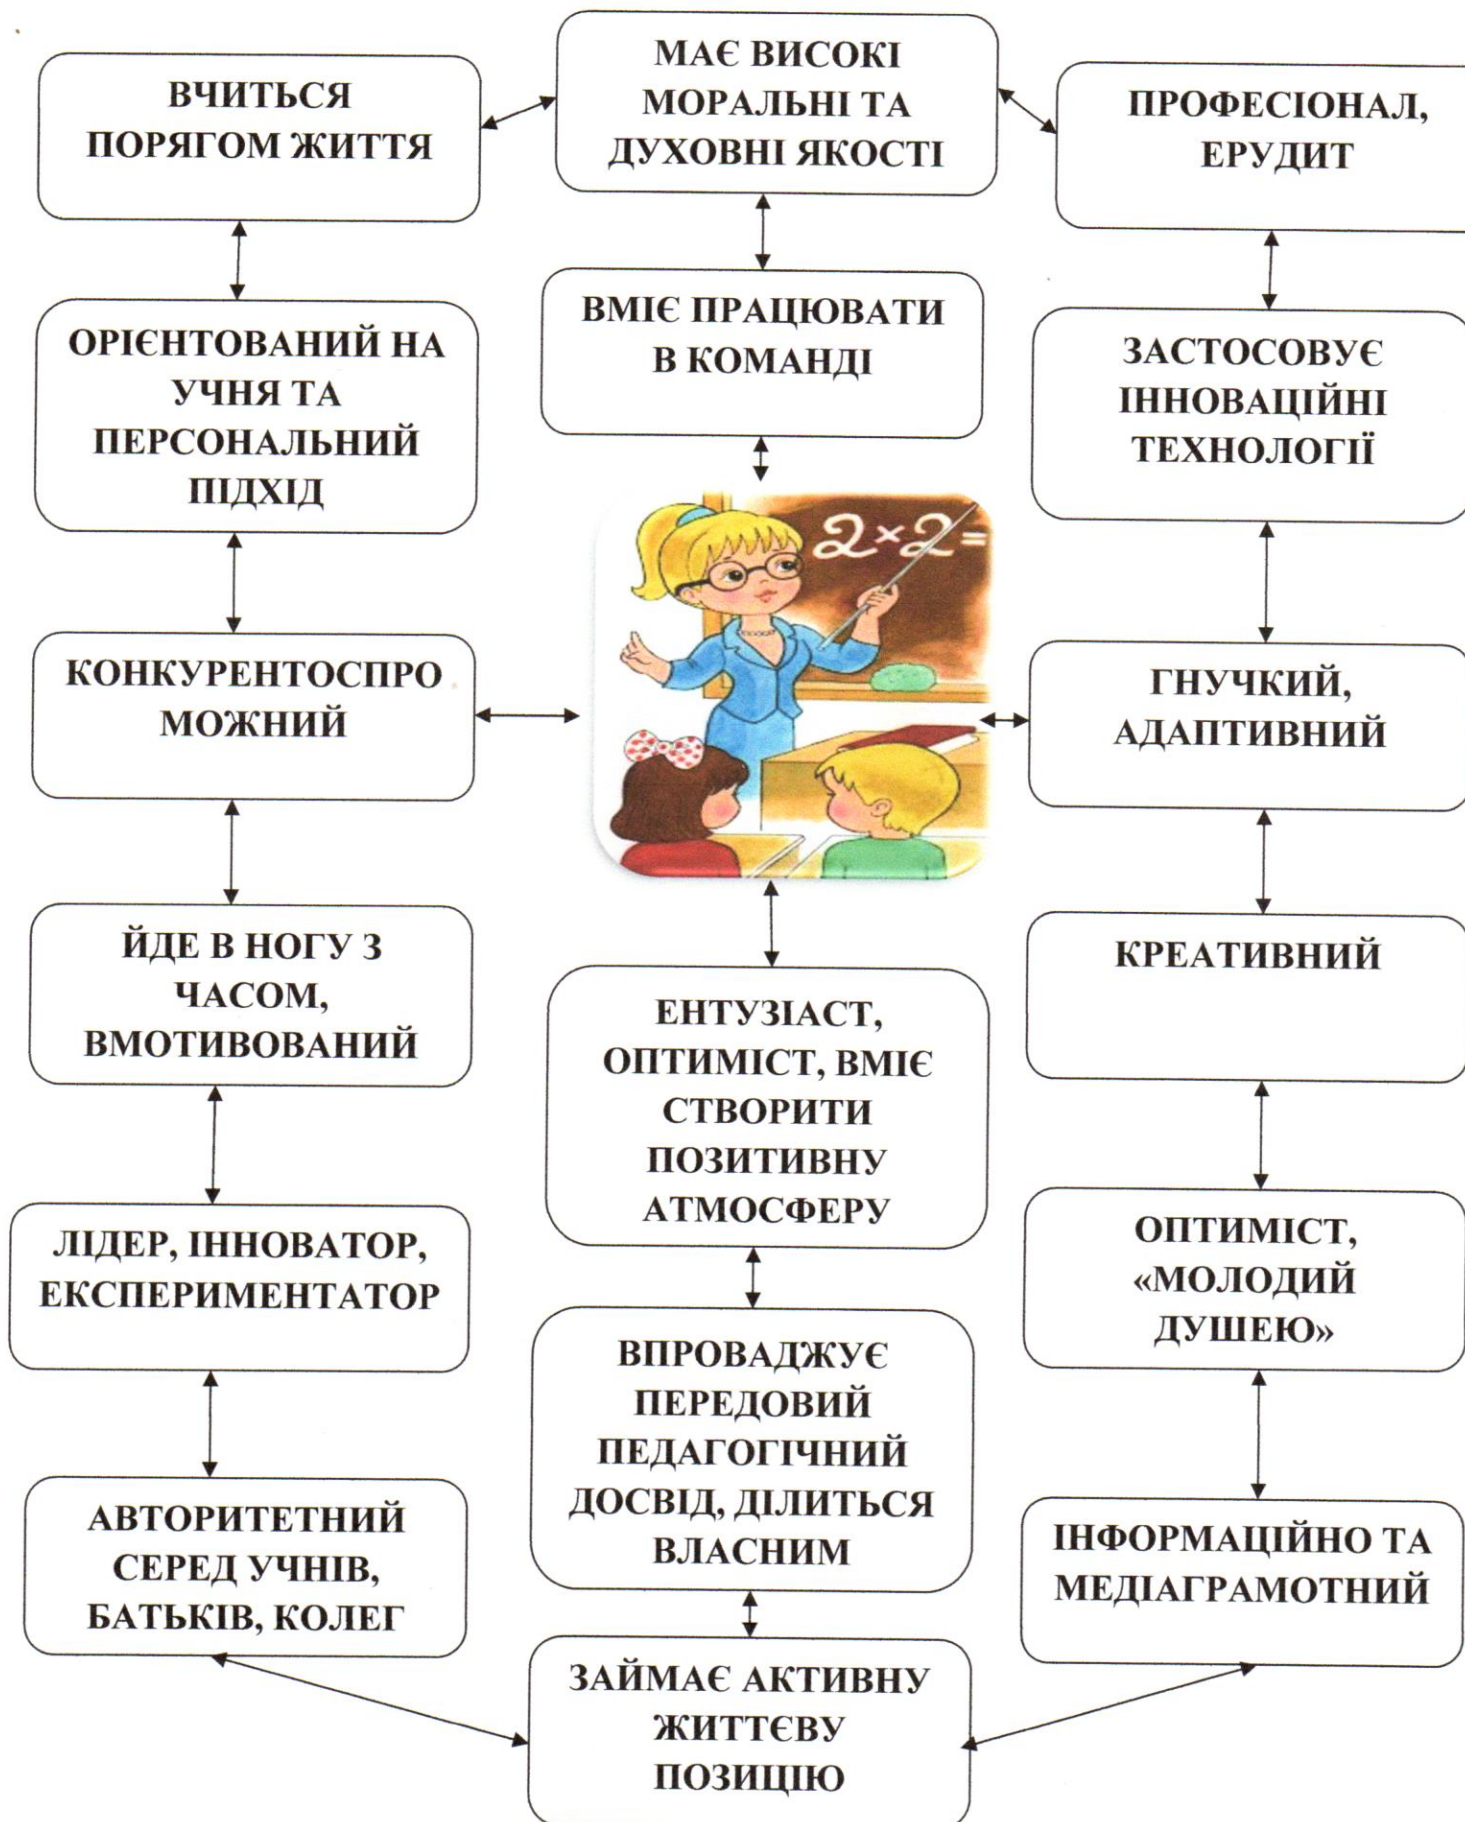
ВЧИТЬСЯ ПОРЯГОМ ЖИТТЯ

МАЄ ВИСОКІ МОРАЛЬНІ ТА ДУХОВНІ ЯКОСТІ

ПРОФЕСІОНАЛ, ЕРУДИТ

ОРІЄНТОВАНИЙ НА УЧНЯ ТА ПЕРСОНАЛЬНИЙ ПІДХІД

ВМІЄ ПРАЦЮВАТИ В КОМАНДІ

ЗАСТОСОВУЄ ІННОВАЦІЙНІ ТЕХНОЛОГІЇ

$2\times2=$

КОНКУРЕНТОСПРО МОЖНИЙ

ГНУЧКИЙ, АДАПТИВНИЙ

ЙДЕ В НОГУ З ЧАСОМ, ВМОТИВОВАНИЙ

ЕНТУЗІАСТ, ОПТИМІСТ, ВМІЄ СТВОРИТИ ПОЗИТИВНУ АТМОСФЕРУ

КРЕАТИВНИЙ

ЛІДЕР, ІННОВАТОР, ЕКСПЕРИМЕНТАТОР

ОПТИМІСТ, «МОЛОДИЙ ДУШЕЮ»

АВТОРИТЕТНИЙ СЕРЕД УЧНІВ, БАТЬКІВ, КОЛЕГ

ВПРОВАДЖУЄ ПЕРЕДОВИЙ ПЕДАГОГІЧНИЙ ДОСВІД, ДІЛИТЬСЯ ВЛАСНИМ

ІНФОРМАЦІЙНО ТА МЕДІАГРАМОТНИЙ

ЗАЙМАЄ АКТИВНУ ЖИТТЄВУ ПОЗИЦІЮ